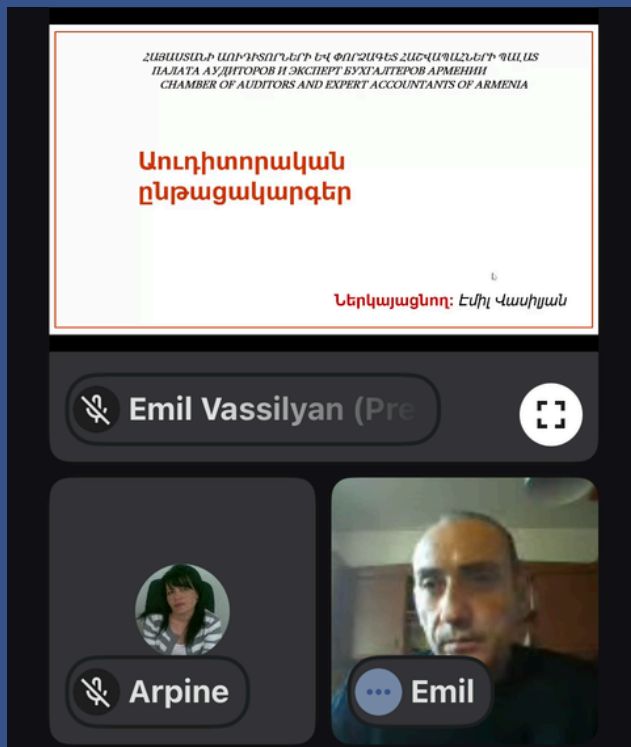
ՀԱՅԱՍՏԱՆԻ ԱՈՒԴԻՏՈՐՆԵՐԻ ԵՎ ՓՈՐՁԱԳԵՏ ՀԱՇՎԱՊԱՀՆԵՐԻ ՊԱԼԱՏ
ПАЛАТА АУДИТОРОВ И ЭКСПЕРТ БУХГАЛТЕРОВ АРМЕНИИ
CHAMBER OF AUDITORS AND EXPERT ACCOUNTANTS OF ARMENIA

Աուդիտորական ընթացակարգեր

Ներկայացնող: Էմիլ Վասիլյան

Emil Vassilyan (Pre

Arpine

Emil